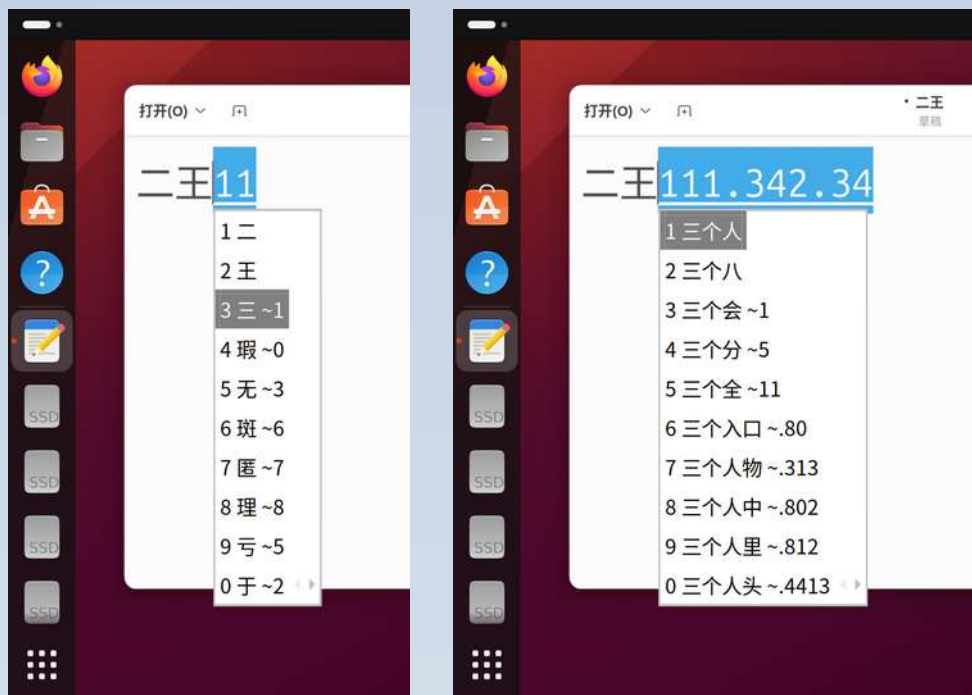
打开(O)

二王11

1 二
2 王
3 三 ~1
4 瑕 ~0
5 无 ~3
6 斑 ~6
7 匿 ~7
8 理 ~8
9 亏 ~5
0 于 ~2

SSD
SSD
SSD
SSD

打开(O)

• 二王
草稿

二王111.342.34

1 三个人
2 三个八
3 三个会 ~1
4 三个分 ~5
5 三个全 ~11
6 三个入口 ~.80
7 三个人物 ~.313
8 三个人中 ~.802
9 三个人里 ~.812
0 三个人头 ~.4413

SSD
SSD
SSD
SSD